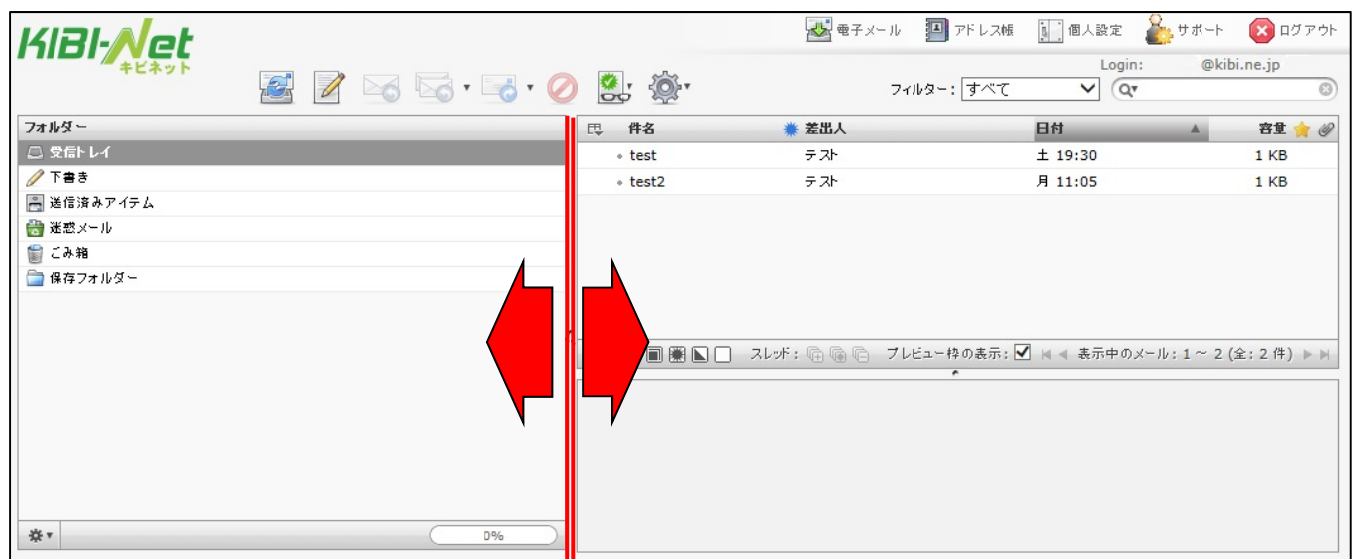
KIBI-Net
キビネット

電子メール アドレス帳 個人設定 サポート ログアウト

Login: @kibi.ne.jp

フィルター: すべて

フォルダー
受信トレイ
下書き
送信済みアイテム
迷惑メール
ごみ箱
保存フォルダー

0%

| | 件名 | 差出人 | 日付 | 容量 |
|---|---|---|---|---|
| | test | テスト | 土 19:30 | 1 KB |
| | test2 | テスト | 月 11:05 | 1 KB |

スレッド: プレビュー枠の表示: 表示中のメール: 1 ~ 2 (全: 2 件)